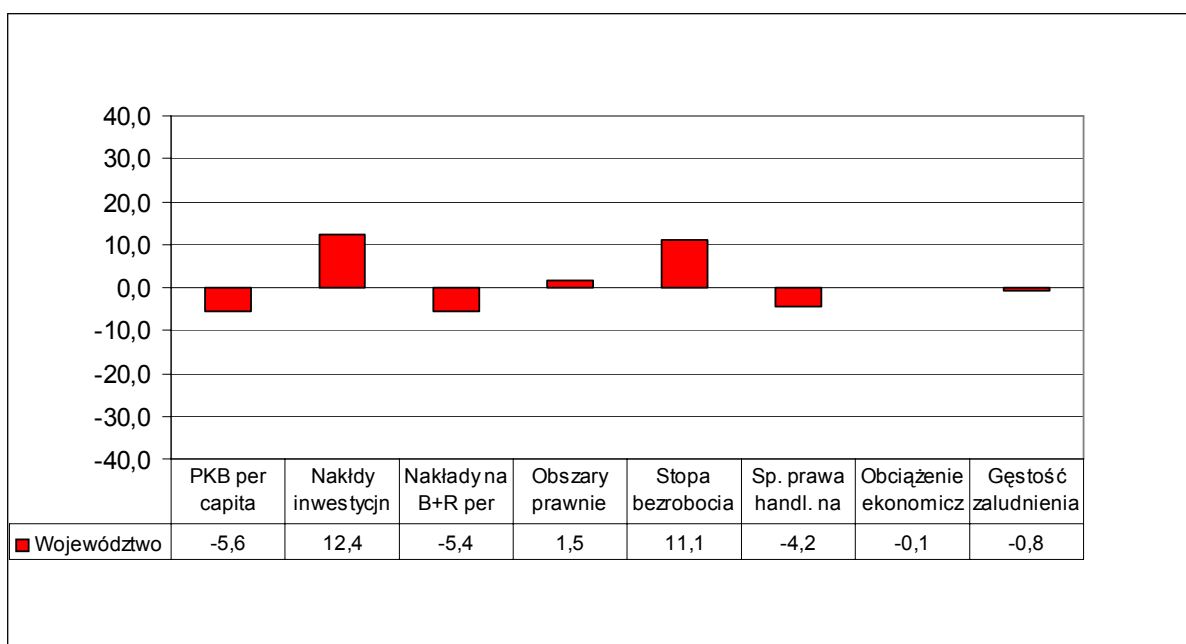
40,0
30,0
20,0
10,0
0,0
-10,0
-20,0
-30,0
-40,0

| | PKB per capita | Nakłdy inwestycjn | Nakłady na B+R per | Obszary prawnie | Stopa bezrobocia | Sp. prawa handl. na | Obciążenie ekonomicz | Gęstość zaludnienia |
|---|---|---|---|---|---|---|---|---|
| Województwo | -5,6 | 12,4 | -5,4 | 1,5 | 11,1 | -4,2 | -0,1 | -0,8 |